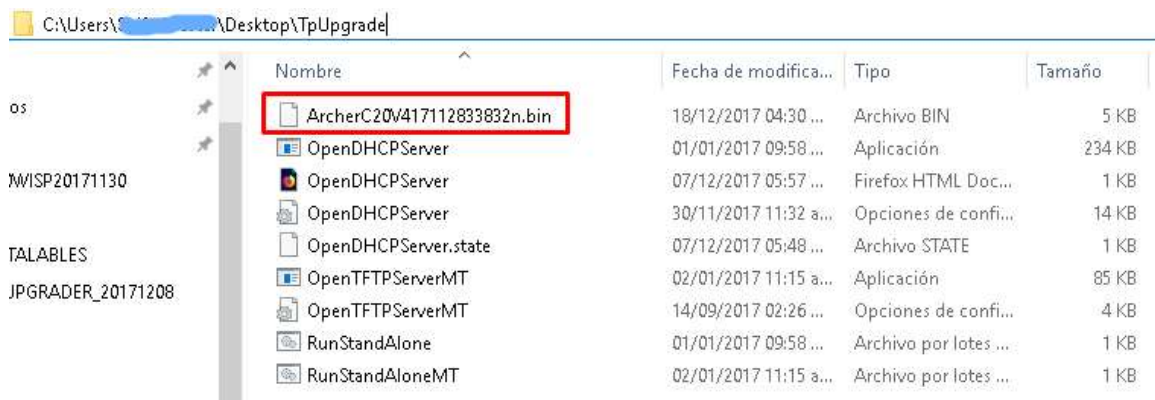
C:\Users\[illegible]\Desktop\TpUpgrade

os
WISP20171130
TALABLES
JPGRADER_20171208

| Nombre | Fecha de modifica... | Tipo | Tamaño |
|---|---|---|---|
| ArcherC20V417112833832n.bin | 18/12/2017 04:30 ... | Archivo BIN | 5 KB |
| OpenDHCPServer | 01/01/2017 09:58 ... | Aplicación | 234 KB |
| OpenDHCPServer | 07/12/2017 05:57 ... | Firefox HTML Doc... | 1 KB |
| OpenDHCPServer | 30/11/2017 11:32 a... | Opciones de confi... | 14 KB |
| OpenDHCPServer.state | 07/12/2017 05:48 ... | Archivo STATE | 1 KB |
| OpenTFTPServerMT | 02/01/2017 11:15 a... | Aplicación | 85 KB |
| OpenTFTPServerMT | 14/09/2017 02:26 ... | Opciones de confi... | 4 KB |
| RunStandAlone | 01/01/2017 09:58 ... | Archivo por lotes ... | 1 KB |
| RunStandAloneMT | 02/01/2017 11:15 a... | Archivo por lotes ... | 1 KB |